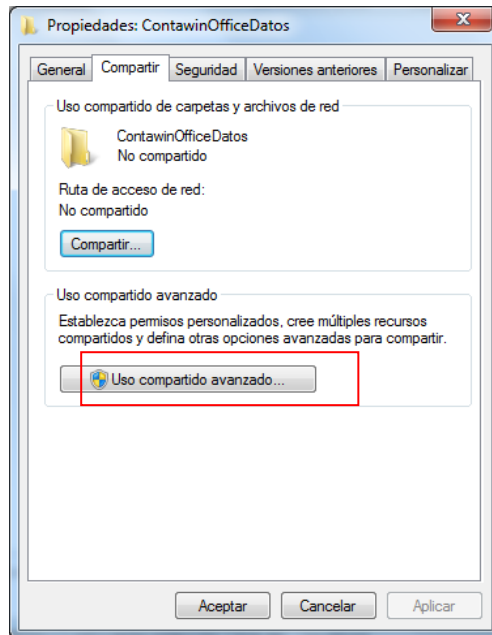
Propiedades: ContawinOfficeDatos

General | Compartir | Seguridad | Versiones anteriores | Personalizar

Uso compartido de carpetas y archivos de red

ContawinOfficeDatos
No compartido

Ruta de acceso de red:
No compartido

Compartir...

Uso compartido avanzado

Establezca permisos personalizados, cree múltiples recursos compartidos y defina otras opciones avanzadas para compartir.

Uso compartido avanzado...

Aceptar | Cancelar | Aplicar